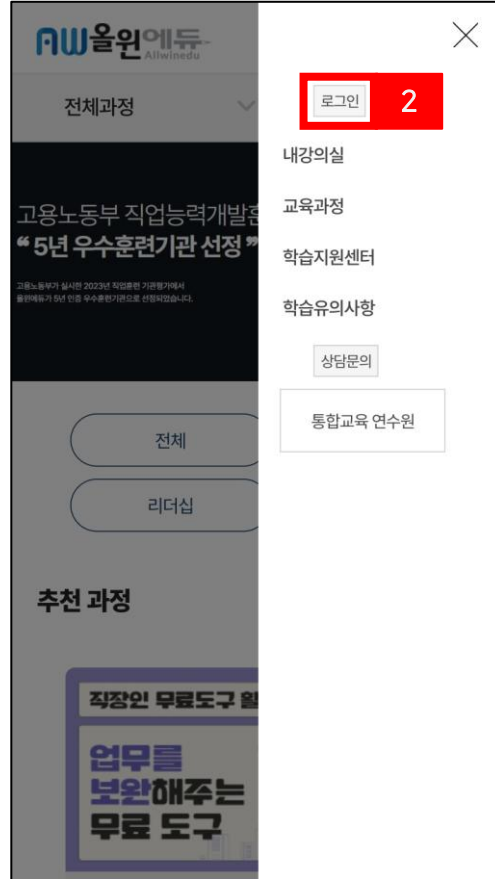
AW올윈에듀
Allwinedu

전체과정

고용노동부 직업능력개발훈
“5년 우수훈련기관 선정”

고용노동부가 실시한 2023년 직업훈련 기관평가에서
올윈에듀가 5년 인증 우수훈련기관으로 선정되었습니다.

전체

리더십

추천 과정

직장인 무료도구 활

업무를
보완해주는
무료 도구

로그인 2

내강의실

교육과정

학습지원센터

학습유의사항

상담문의

통합교육 연수원